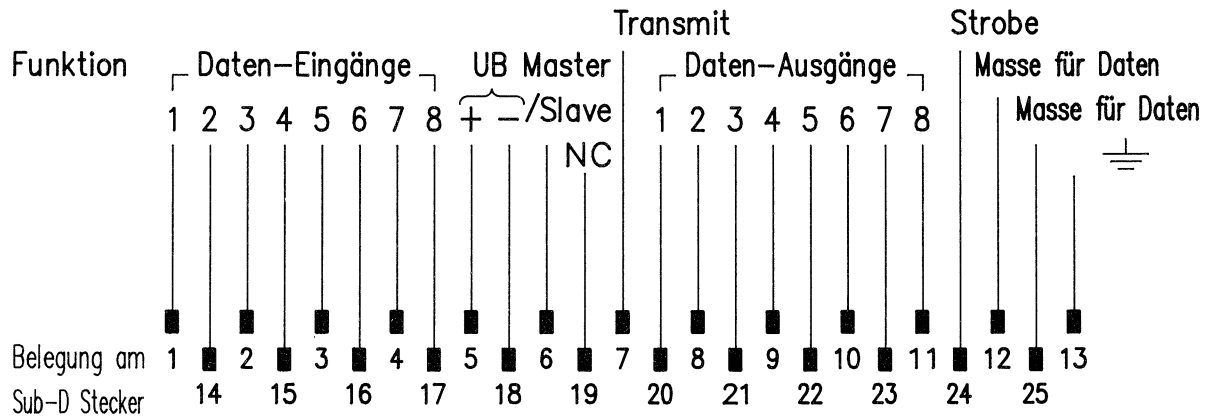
Transmit

Strobe

Funktion

Daten–Eingänge

UB Master

Daten–Ausgänge

Masse für Daten

1 2 3 4 5 6 7 8

+ –

/Slave

1 2 3 4 5 6 7 8

Masse für Daten

NC

Belegung am 1 2 3 4 5 6 7 8 9 10 11 12 13

Sub–D Stecker 14 15 16 17 18 19 20 21 22 23 24 25